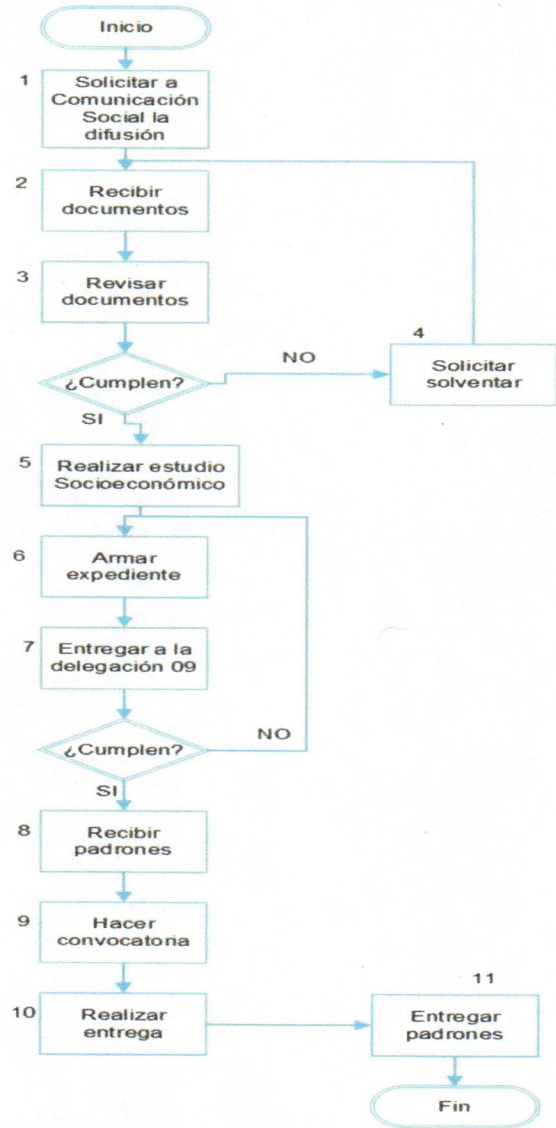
Inicio

1
Solicitar a Comunicación Social la difusión

2
Recibir documentos

3
Revisar documentos

¿Cumplen?

NO

4
Solicitar solventar

SI

5
Realizar estudio Socioeconómico

6
Armar expediente

7
Entregar a la delegación 09

¿Cumplen?

NO

SI

8
Recibir padrones

9
Hacer convocatoria

10
Realizar entrega

11
Entregar padrones

Fin